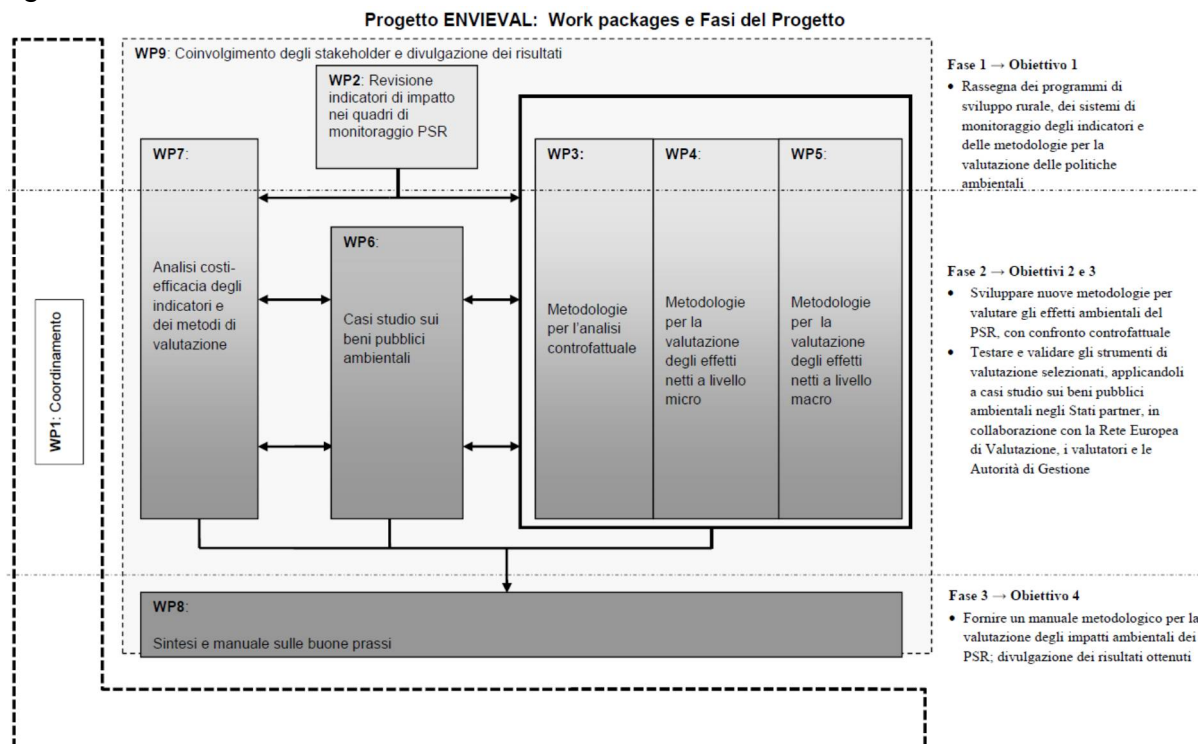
Progetto ENVIEVAL: Work packages e Fasi del Progetto

WP9: Coinvolgimento degli stakeholder e divulgazione dei risultati

WP1: Coordinamento

WP2: Revisione indicatori di impatto nei quadri di monitoraggio PSR

WP7: Analisi costi-efficacia degli indicatori e dei metodi di valutazione

WP6: Casi studio sui beni pubblici ambientali

WP3: Metodologie per l'analisi controfattuale

WP4: Metodologie per la valutazione degli effetti netti a livello micro

WP5: Metodologie per la valutazione degli effetti netti a livello macro

WP8: Sintesi e manuale sulle buone prassi

Fase 1 → Obiettivo 1
• Rassegna dei programmi di sviluppo rurale, dei sistemi di monitoraggio degli indicatori e delle metodologie per la valutazione delle politiche ambientali

Fase 2 → Obiettivi 2 e 3
• Sviluppare nuove metodologie per valutare gli effetti ambientali del PSR, con confronto controfattuale
• Testare e validare gli strumenti di valutazione selezionati, applicandoli a casi studio sui beni pubblici ambientali negli Stati partner, in collaborazione con la Rete Europea di Valutazione, i valutatori e le Autorità di Gestione

Fase 3 → Obiettivo 4
• Fornire un manuale metodologico per la valutazione degli impatti ambientali dei PSR; divulgazione dei risultati ottenuti